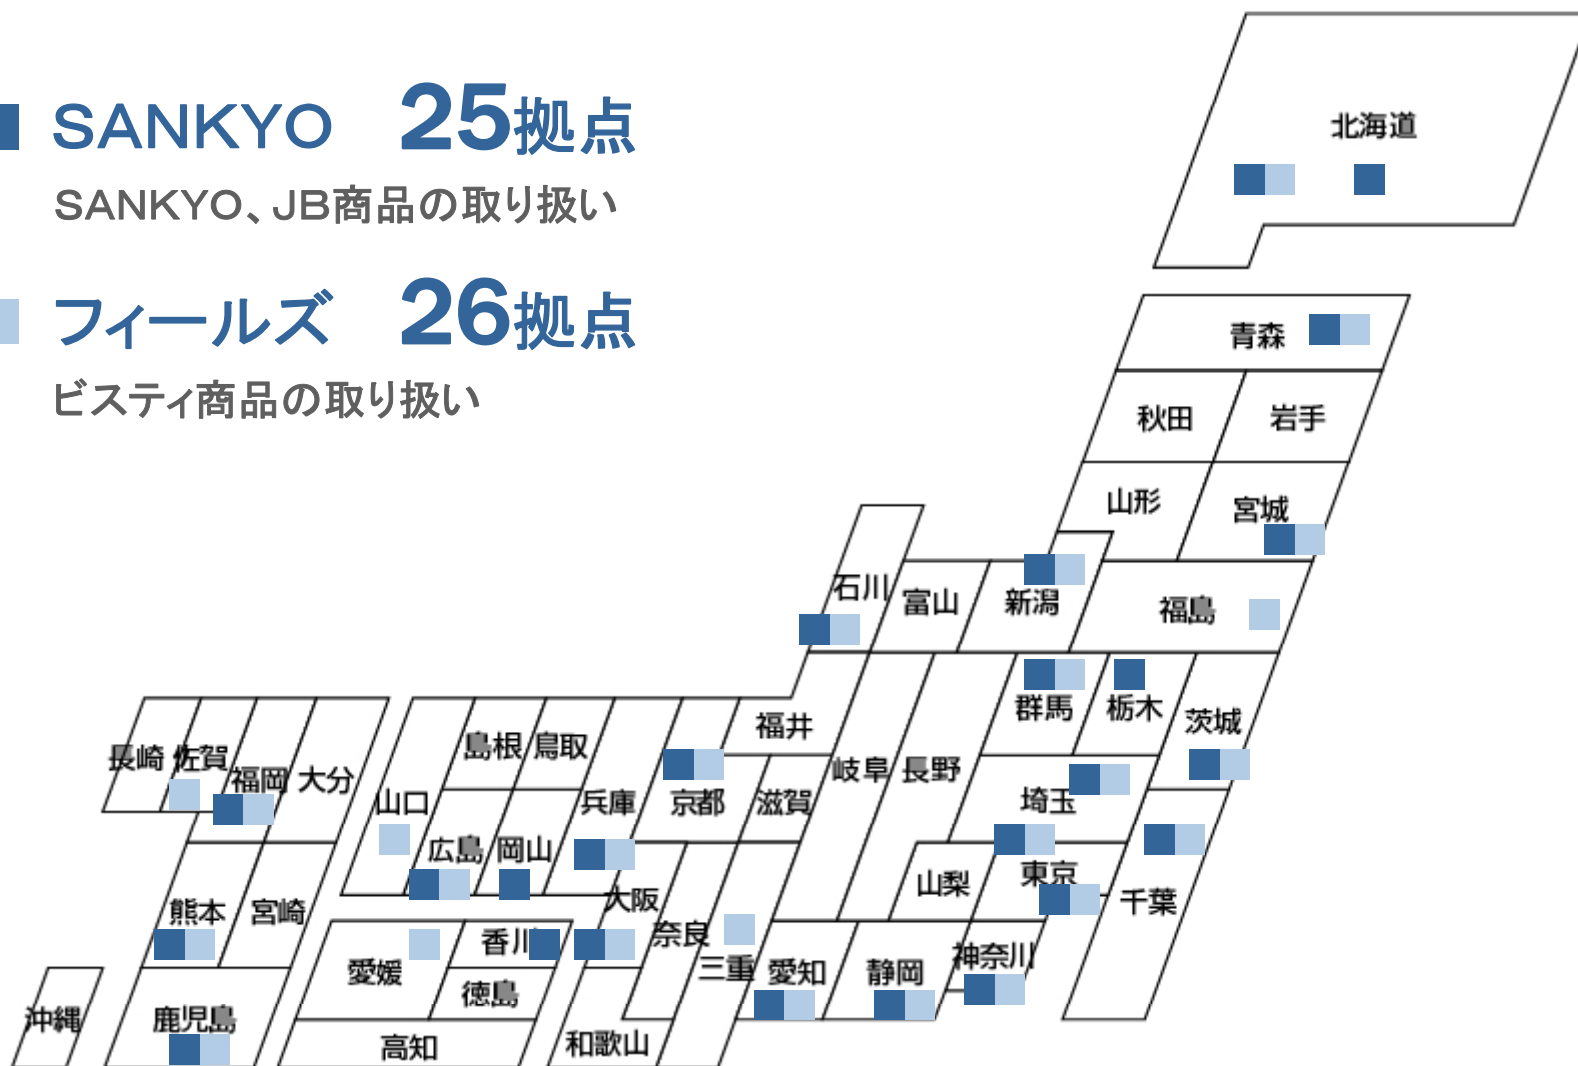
SANKYO 25拠点
SANKYO、JB商品の取り扱い

フィールズ 26拠点
ビスティ商品の取り扱い

北海道
青森
秋田
岩手
山形
宮城
石川
富山
新潟
福島
群馬
栃木
茨城
福井
岐阜
長野
埼玉
長崎
佐賀
福岡
大分
島根
鳥取
山口
兵庫
京都
滋賀
広島
岡山
山梨
東京
千葉
熊本
宮崎
大阪
香川
奈良
愛媛
徳島
三重
愛知
静岡
神奈川
沖縄
鹿児島
高知
和歌山